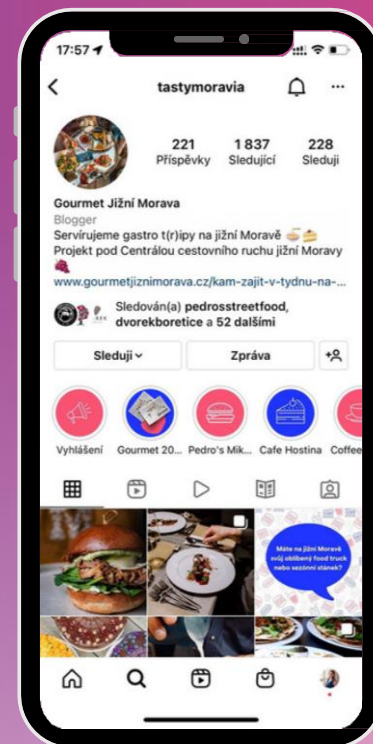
17:57

tastymoravia

221
Příspěvky

1 837
Sledující

228
Sleduji

Gourmet Jižní Morava
Blogger
Servírujeme gastro t(r)ipy na jižní Moravě
Projekt pod Centrálou cestovního ruchu jižní Moravy
www.gourmetjiznimorava.cz/kam-zajit-v-tydnu-na-...

Sledován(a) pedrosstreetfood, dvorekboretice a 52 dalšími

Sleduji
Zpráva

Vyhlášení
Gourmet 20...
Pedro's Mik...
Cafe Hostina
Coffee

Máte na jižní Moravě svůj oblíbený food truck nebo sezónní stánek?